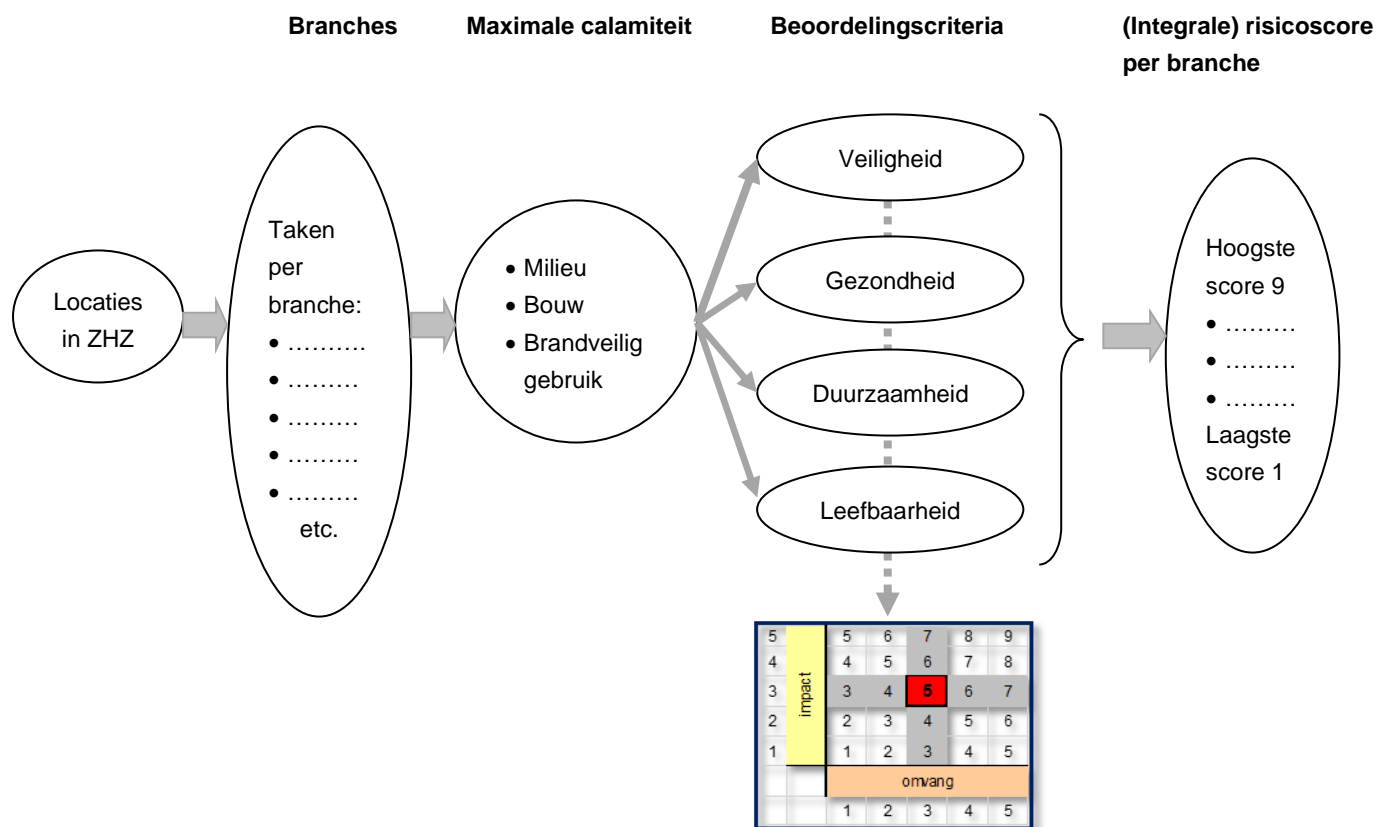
Branches

Maximale calamiteit

Beoordelingscriteria

(Integrale) risicoscore per branche

Locaties in ZHZ

Taken per branche:
• ………
• ………
• ………
• ………
• ………
etc.

• Milieu
• Bouw
• Brandveilig gebruik

Veiligheid

Gezondheid

Duurzaamheid

Leefbaarheid

Hoogste score 9
• ………
• ………
• ………
Laagste score 1

| 5 | impact | 5 | 6 | 7 | 8 | 9 |
|---|---|---|---|---|---|---|
| 4 | | 4 | 5 | 6 | 7 | 8 |
| 3 | | 3 | 4 | 5 | 6 | 7 |
| 2 | | 2 | 3 | 4 | 5 | 6 |
| 1 | | 1 | 2 | 3 | 4 | 5 |
| | | omvang | | | | |
| | | 1 | 2 | 3 | 4 | 5 |